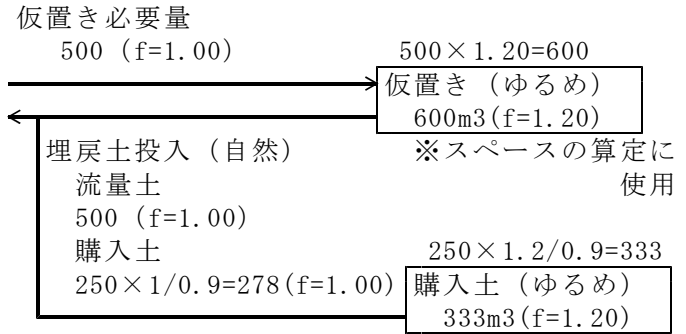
仮置き必要量
500（f=1.00）

500×1.20=600

仮置き（ゆるめ）
600m3(f=1.20)

埋戻土投入（自然）
流量土
500（f=1.00）
購入土
250×1/0.9=278(f=1.00)

※スペースの算定に使用

250×1.2/0.9=333

購入土（ゆるめ）
333m3(f=1.20)